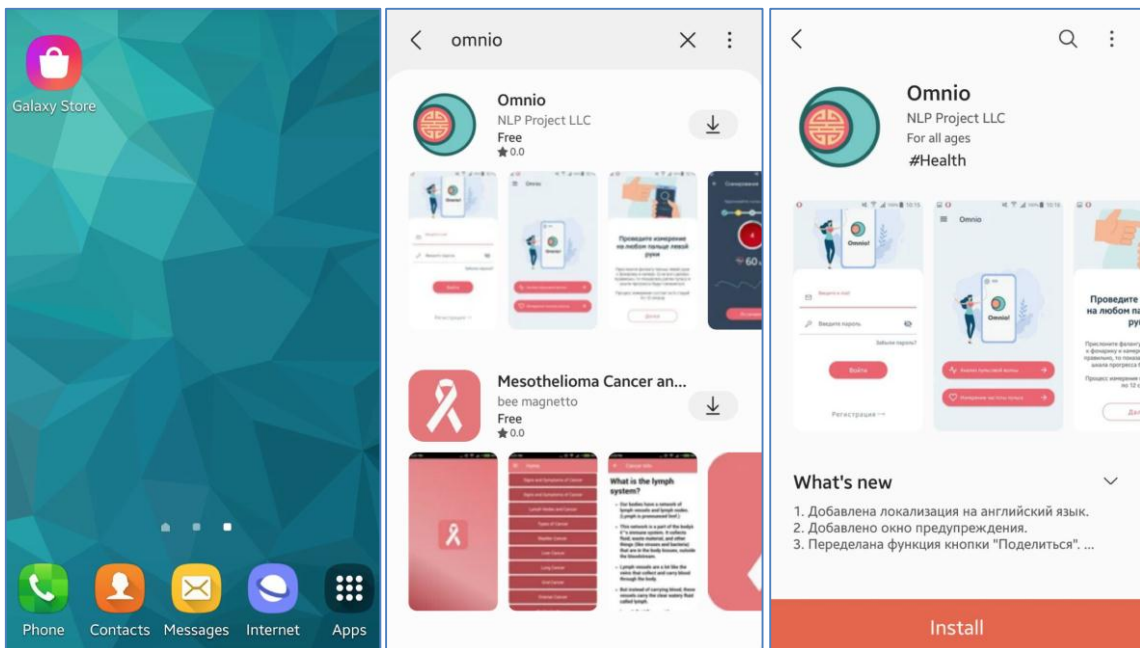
Galaxy Store

Phone Contacts Messages Internet Apps

omnio

Omnio
NLP Project LLC
Free
0.0

Проведите измерение на любом пальце левой руки

Mesothelioma Cancer an...
bee magnetto
Free
0.0

What is the lymph system?

Omnio
NLP Project LLC
For all ages
#Health

Omnio

Введите пароль

Войти

Регистрация

Проведите на любом па ру

What's new

1. Добавлена локализация на английский язык.
2. Добавлено окно предупреждения.
3. Переделана функция кнопки "Поделиться". ...

Install